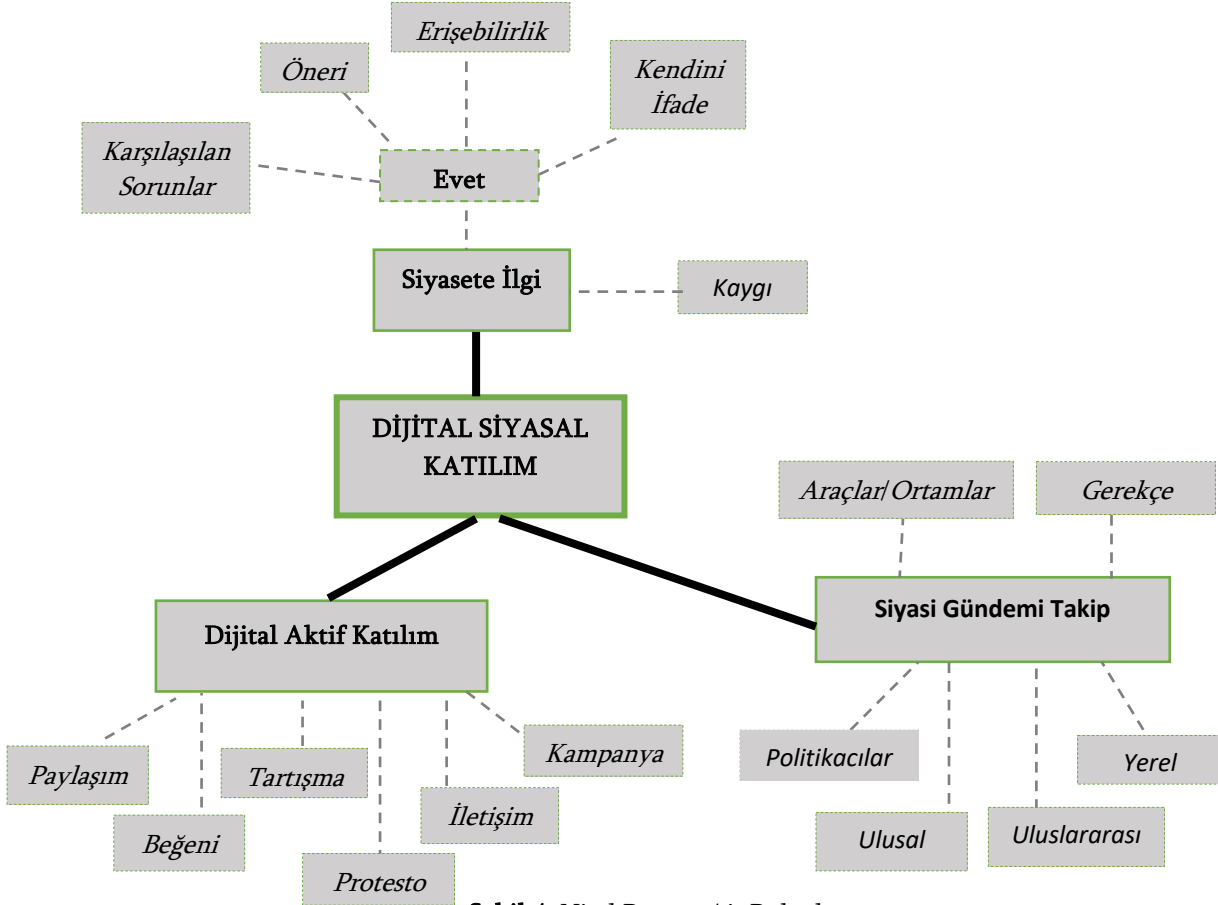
Erişebilirlik

Öneri

Kendini İfade

Karşılaşılan Sorunlar

Evet

Siyasete İlgi

Kaygı

DİJİTAL SİYASAL KATILIM

Araçlar/Ortamlar

Gerekçe

Siyasi Gündemi Takip

Dijital Aktif Katılım

Paylaşım

Tartışma

Kampanya

İletişim

Beğeni

Protesto

Politikacılar

Yerel

Ulusal

Uluslararası

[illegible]